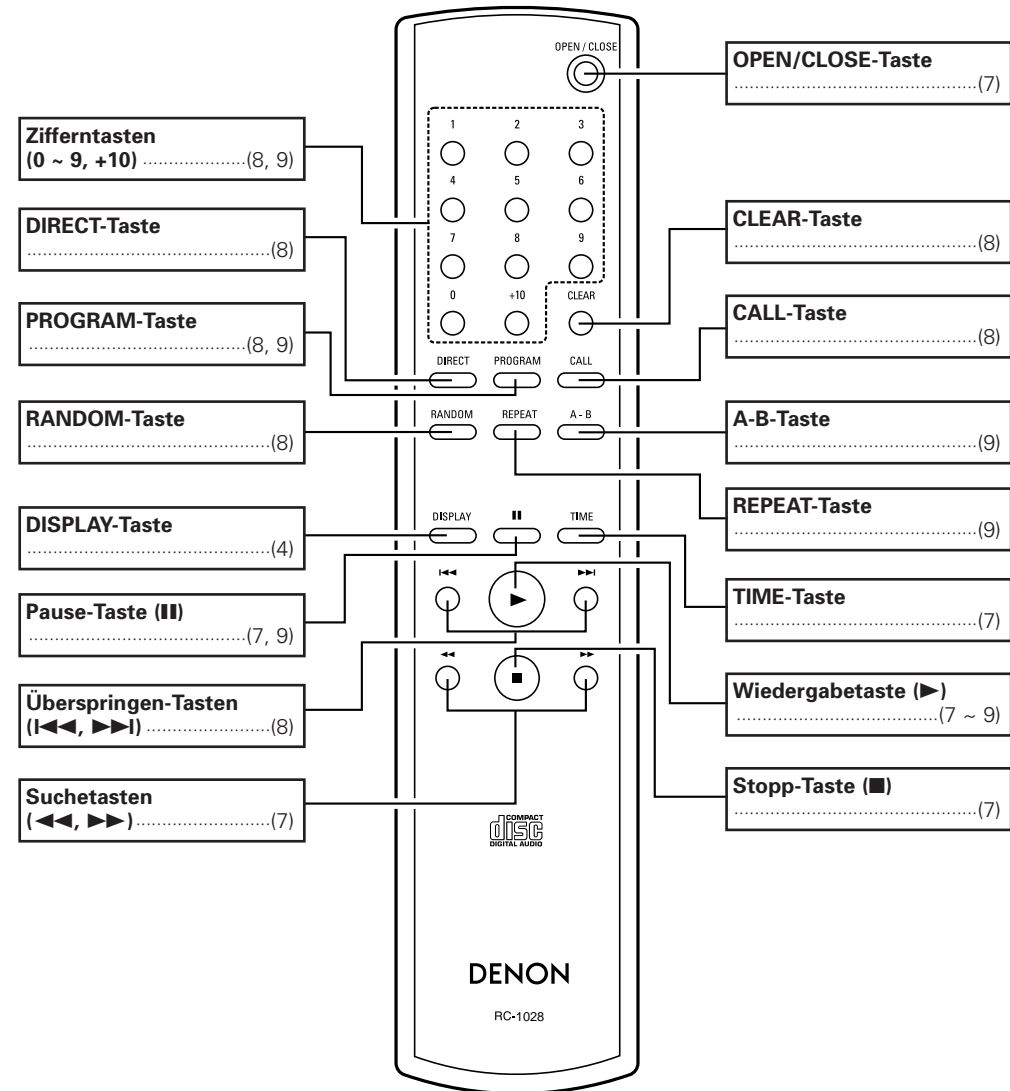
OPEN / CLOSE

1 2 3
4 5 6
7 8 9
0 +10 CLEAR

DIRECT PROGRAM CALL
RANDOM REPEAT A - B
DISPLAY II TIME

COMPACT DISC DIGITAL AUDIO

DENON

RC-1028

Zifferntasten (0 ~ 9, +10) ....................(8, 9)

DIRECT-Taste ..............................................(8)

PROGRAM-Taste ..............................................(8, 9)

RANDOM-Taste ..............................................(8)

DISPLAY-Taste ..............................................(4)

Pause-Taste (II) ..............................................(7, 9)

Überspringen-Tasten (I◀◀, ▶▶I) ........................(8)

Suchetasten (◀◀, ▶▶) ..........................(7)

OPEN/CLOSE-Taste ..............................................(7)

CLEAR-Taste ..............................................(8)

CALL-Taste ..............................................(8)

A-B-Taste ..............................................(9)

REPEAT-Taste ..............................................(9)

TIME-Taste ..............................................(7)

Wiedergabetaste (▶) ........................................(7 ~ 9)

Stopp-Taste (■) ..............................................(7)